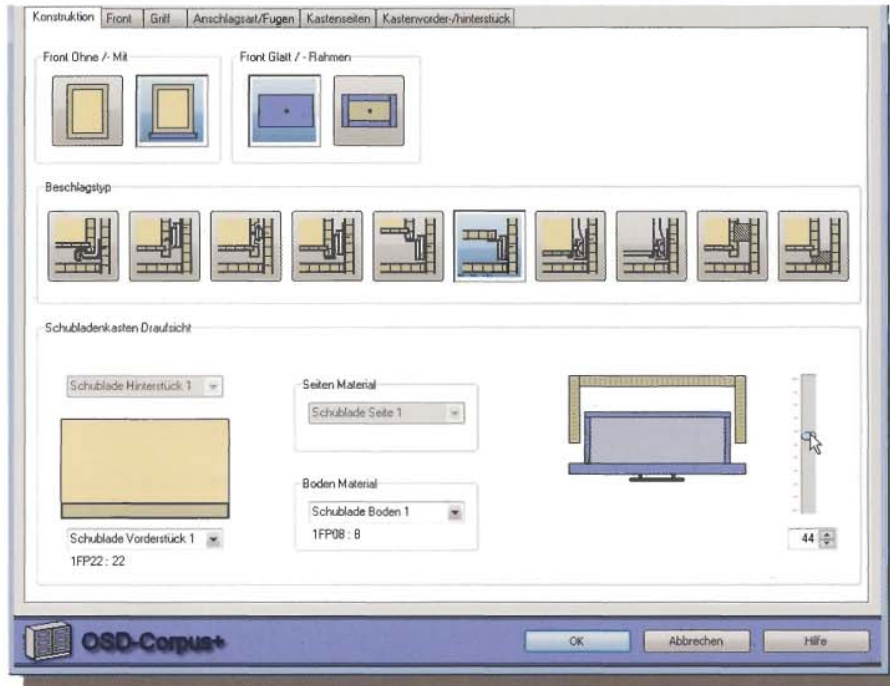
Konstruktion | Front | Griff | Anschlagsart/Fugen | Kastenseiten | Kastenvorder-/hinterstück

Front Ohne /- Mit

Front Glatt / - Rahmen

Beschlagstyp

Schubladenkasten Draufsicht

Schublade Hinterstück 1

Seiten Material

Schublade Seite 1

Boden Material

Schublade Boden 1

1FP08 : 8

Schublade Vorderstück 1

1FP22 : 22

44

OSD-Corpus+

OK

Abbrechen

Hilfe